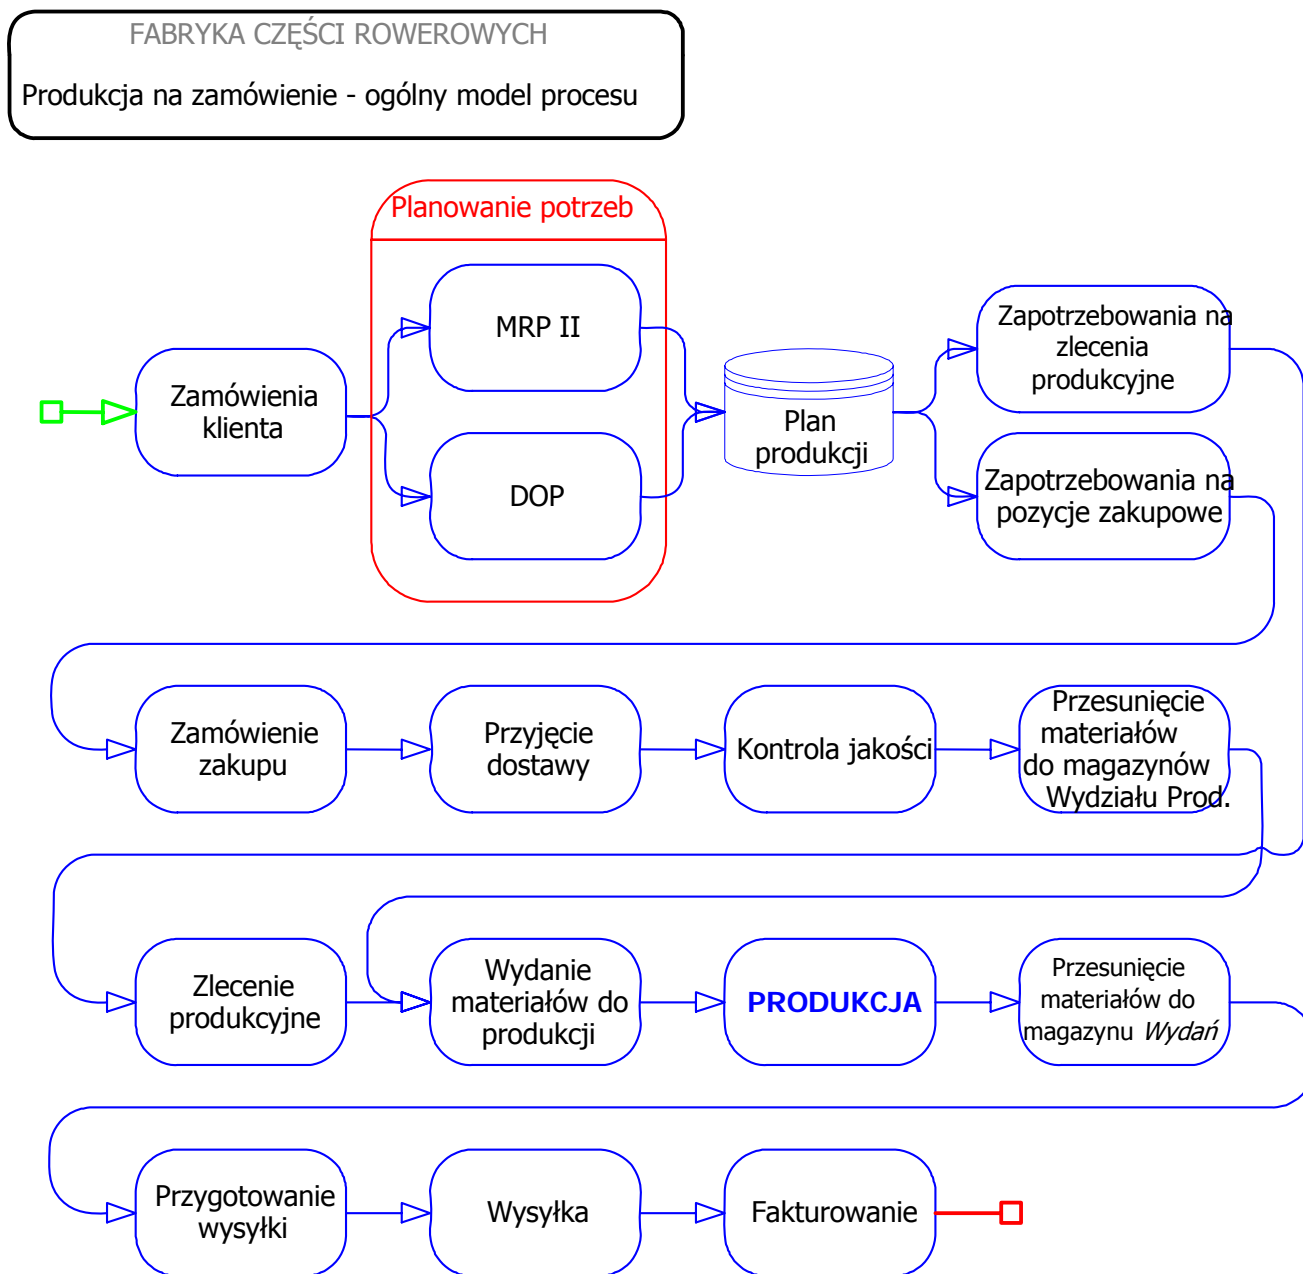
FABRYKA CZĘŚCI ROWEROWYCH

Produkcja na zamówienie - ogólny model procesu

Planowanie potrzeb

Zamówienia klienta

MRP II

DOP

Plan produkcji

Zapotrzebowania na zlecenia produkcyjne

Zapotrzebowania na pozycje zakupowe

Zamówienie zakupu

Przyjęcie dostawy

Kontrola jakości

Przesunięcie materiałów do magazynów Wydziału Prod.

Zlecenie produkcyjne

Wydanie materiałów do produkcji

PRODUKCJA

Przesunięcie materiałów do magazynu *Wydań*

Przygotowanie wysyłki

Wysyłka

Fakturowanie